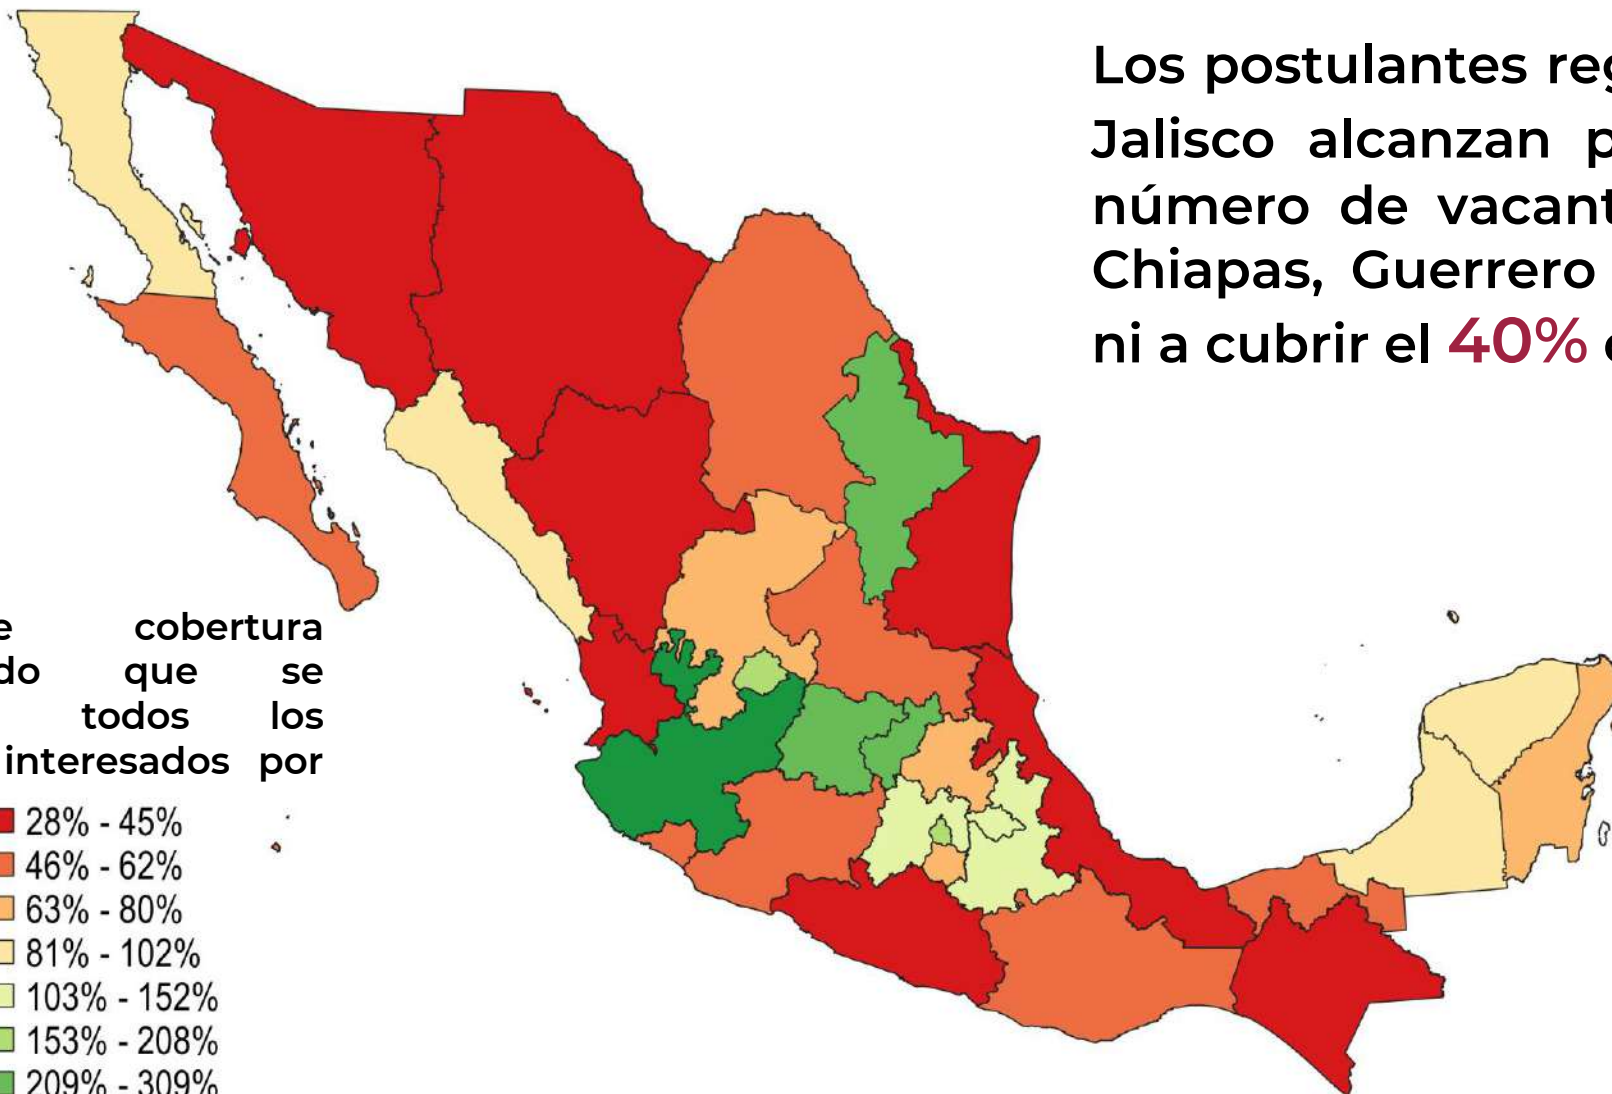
Los postulantes reg
Jalisco alcanzan p
número de vacant
Chiapas, Guerrero
ni a cubrir el 40% c

e cobertura
do que se
todos los
interesados por

28% - 45%
46% - 62%
63% - 80%
81% - 102%
103% - 152%
153% - 208%
209% - 309%